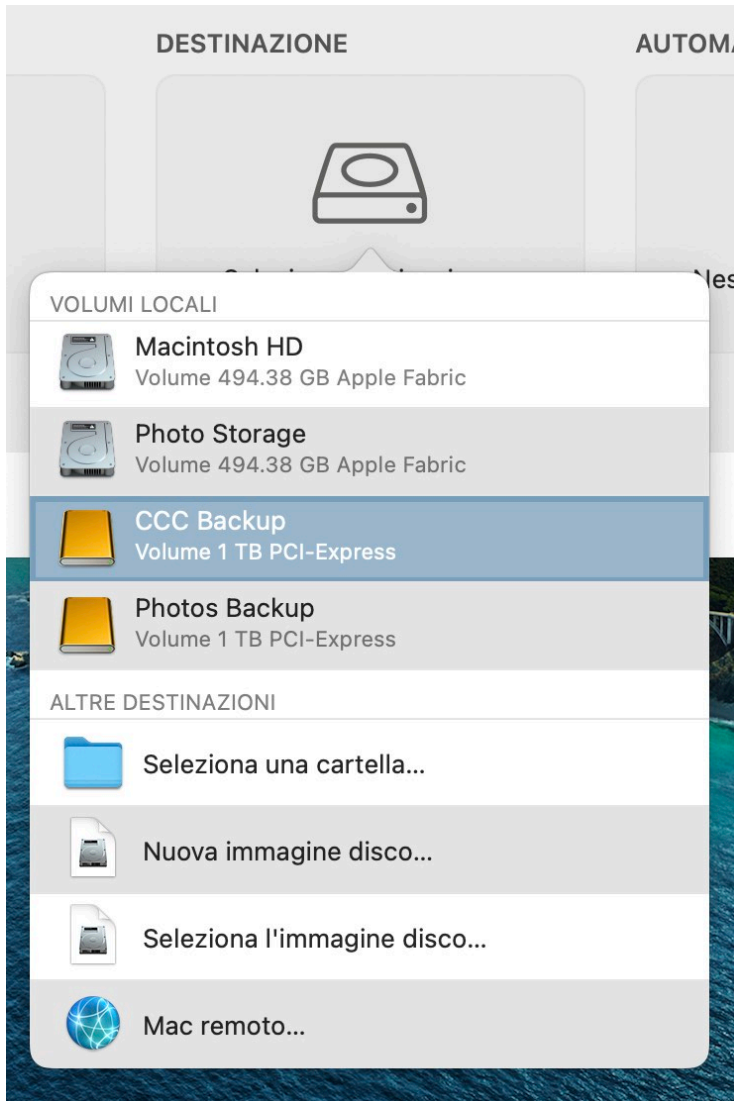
DESTINAZIONE

AUTOM

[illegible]

Nes

VOLUMI LOCALI

Macintosh HD
Volume 494.38 GB Apple Fabric

Photo Storage
Volume 494.38 GB Apple Fabric

CCC Backup
Volume 1 TB PCI-Express

Photos Backup
Volume 1 TB PCI-Express

ALTRE DESTINAZIONI

Seleziona una cartella...

Nuova immagine disco...

Seleziona l'immagine disco...

Mac remoto...